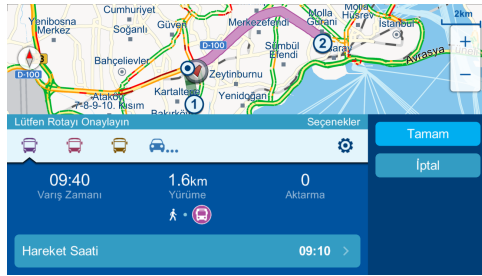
Yenibosna Merkez
Cumhuriyet
Güven
Merkezefendi
Molla Gürani
Hüsrev
İstanbul
2km
Soğanlı
D-100
2
Saray
+
Bahçelievler
Sümbül Efendi
Avrasya
−
D-100
Zeytinburnu
Ataköy 8-9-10. Kısım
Kartaltepe
1
Yenidoğan
Lütfen Rotayı Onaylayın
Seçenekler
Tamam
İptal
09:40
Varış Zamanı
1.6km
Yürüme
0
Aktarma
Hareket Saati
09:10